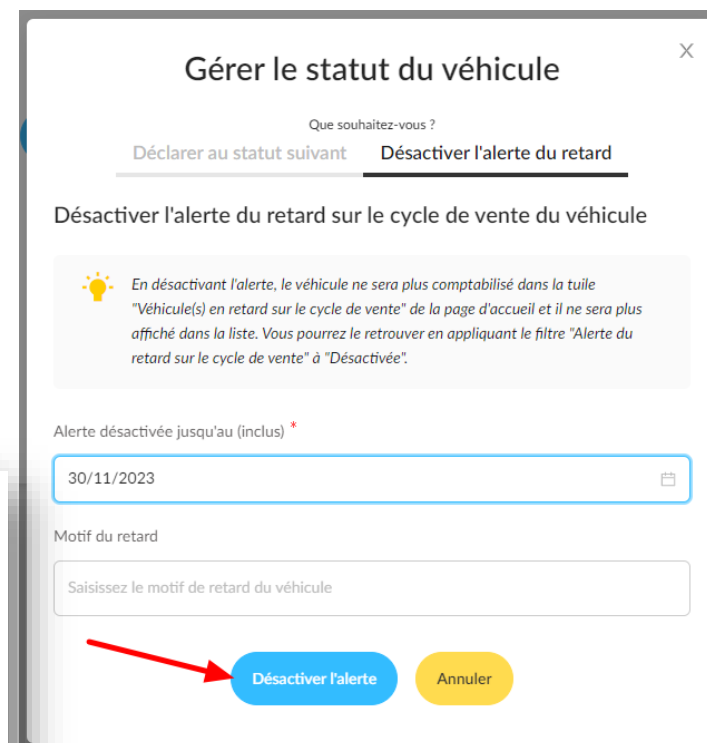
Gérer le statut du véhicule

X

Que souhaitez-vous ?

Déclarer au statut suivant

Désactiver l'alerte du retard

Désactiver l'alerte du retard sur le cycle de vente du véhicule

En désactivant l'alerte, le véhicule ne sera plus comptabilisé dans la tuile "Véhicule(s) en retard sur le cycle de vente" de la page d'accueil et il ne sera plus affiché dans la liste. Vous pourrez le retrouver en appliquant le filtre "Alerte du retard sur le cycle de vente" à "Désactivée".

Alerte désactivée jusqu'au (inclus) *

30/11/2023

Motif du retard

Saisissez le motif de retard du véhicule

Désactiver l'alerte

Annuler